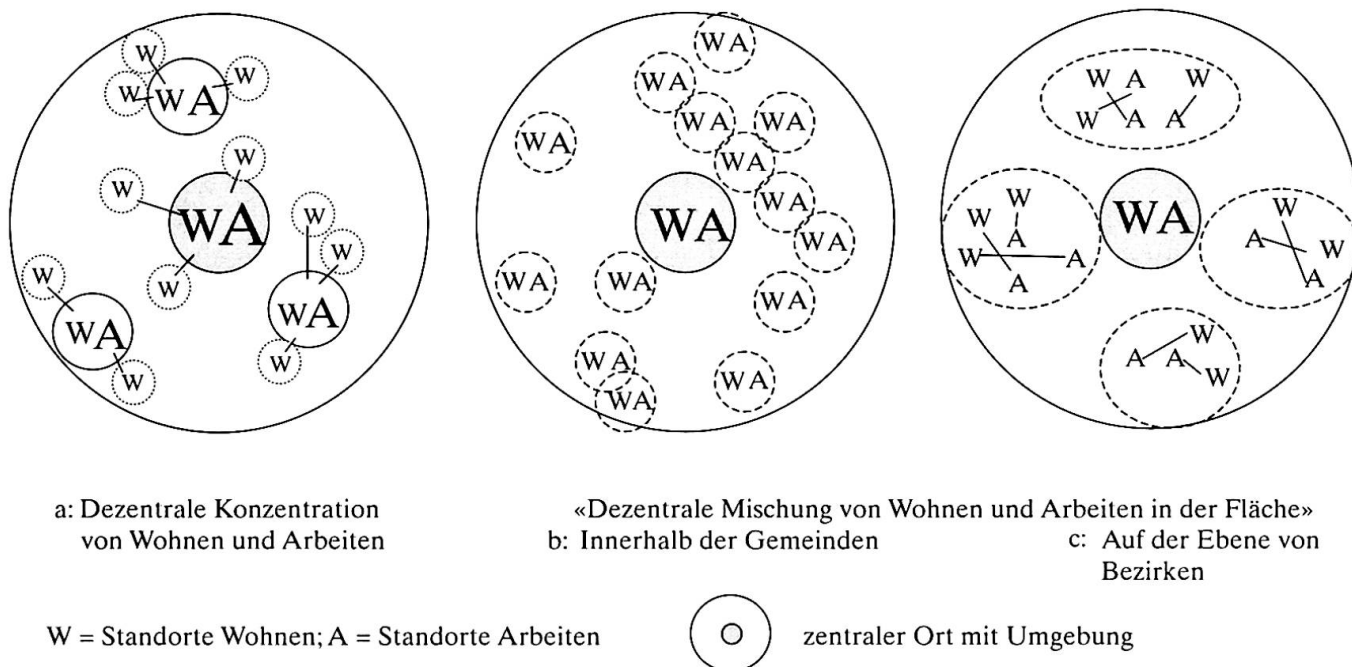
W
W
WA
W
W
W
WA
W
W
W
W
WA
W
W
WA
W

WA
WA
WA
WA
WA
WA
WA
WA
WA
WA
WA
WA
WA
WA
WA

W A W
W A A
W
W
A
W A
A
WA
W
A W
A
W
A A W

a: Dezentrale Konzentration von Wohnen und Arbeiten

«Dezentrale Mischung von Wohnen und Arbeiten in der Fläche»
b: Innerhalb der Gemeinden
c: Auf der Ebene von Bezirken

W = Standorte Wohnen; A = Standorte Arbeiten

zentraler Ort mit Umgebung